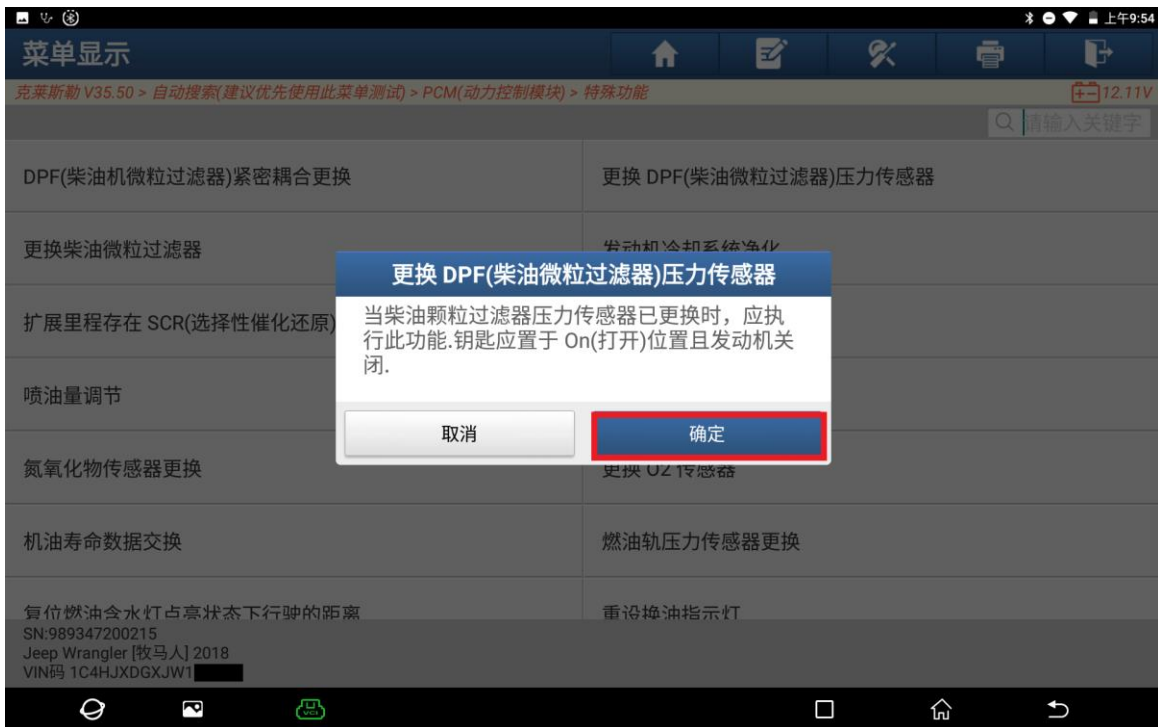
上午9:54

菜单显示

克莱斯勒 V35.50 > 自动搜索(建议优先使用此菜单测试) > PCM(动力控制模块) > 特殊功能

12.11V

请输入关键字

DPF(柴油机微粒过滤器)紧密耦合更换

更换 DPF(柴油微粒过滤器)压力传感器

更换柴油微粒过滤器

发动机冷却系统净化

扩展里程存在 SCR(选择性催化还原)

喷油量调节

氮氧化物传感器更换

更换 O2 传感器

机油寿命数据交换

燃油轨压力传感器更换

复位燃油含水灯点亮状态下行驶的距离

重设换油指示灯

更换 DPF(柴油微粒过滤器)压力传感器

当柴油颗粒过滤器压力传感器已更换时，应执行此功能.钥匙应置于 On(打开)位置且发动机关闭.

取消

确定

SN:989347200215
Jeep Wrangler [牧马人] 2018
VIN码 1C4HJXDGXJW1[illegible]